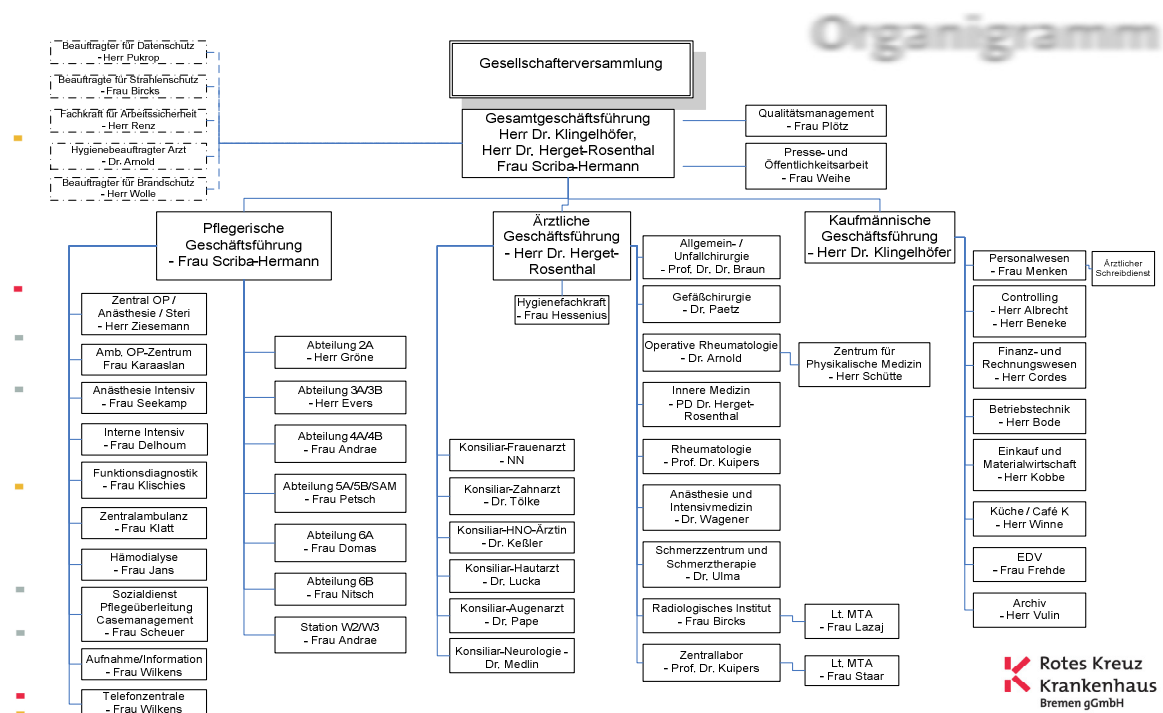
Organigramm

Beauftragter für Datenschutz
- Herr Pukrop

Beauftragte für Strahlenschutz
- Frau Bircks

Fachkraft für Arbeitssicherheit
- Herr Renz

Hygienebeauftragter Arzt
- Dr. Arnold

Beauftragter für Brandschutz
- Herr Wolle

Gesellschafterversammlung

Gesamtgeschäftsführung
Herr Dr. Klingelhöfer,
Herr Dr. Herget-Rosenthal
Frau Scriba-Hermann

Qualitätsmanagement
- Frau Plötz

Presse- und Öffentlichkeitsarbeit
- Frau Weihe

Pflegerische Geschäftsführung
- Frau Scriba-Hermann

Zentral OP / Anästhesie / Steri
- Herr Ziesemann

Amb. OP-Zentrum
Frau Karaaslan

Anästhesie Intensiv
- Frau Seekamp

Interne Intensiv
- Frau Delhoum

Funktionsdiagnostik
- Frau Klischies

Zentralambulanz
- Frau Klatt

Hämodialyse
- Frau Jans

Sozialdienst
Pflegeüberleitung
Casemanagement
- Frau Scheuer

Aufnahme/Information
- Frau Wilkens

Telefonzentrale
- Frau Wilkens

Abteilung 2A
- Herr Gröne

Abteilung 3A/3B
- Herr Evers

Abteilung 4A/4B
- Frau Andrae

Abteilung 5A/5B/SAM
- Frau Petsch

Abteilung 6A
- Frau Domas

Abteilung 6B
- Frau Nitsch

Station W2/W3
- Frau Andrae

Ärztliche Geschäftsführung
- Herr Dr. Herget-Rosenthal

Hygienefachkraft
- Frau Hessenius

Konsiliar-Frauenarzt
- NN

Konsiliar-Zahnarzt
- Dr. Tölke

Konsiliar-HNO-Ärztin
- Dr. Keßler

Konsiliar-Hautarzt
- Dr. Lucka

Konsiliar-Augenarzt
- Dr. Pape

Konsiliar-Neurologie -
Dr. Medlin

Allgemein- / Unfallchirurgie
- Prof. Dr. Dr. Braun

Gefäßchirurgie
- Dr. Paetz

Operative Rheumatologie
- Dr. Arnold

Zentrum für Physikalische Medizin
- Herr Schütte

Innere Medizin
- PD Dr. Herget-Rosenthal

Rheumatologie
- Prof. Dr. Kuipers

Anästhesie und Intensivmedizin
- Dr. Wagener

Schmerzzentrum und Schmerztherapie
- Dr. Ulma

Radiologisches Institut
- Frau Bircks

Lt. MTA
- Frau Lazaj

Zentrallabor
- Prof. Dr. Kuipers

Lt. MTA
- Frau Staar

Kaufmännische Geschäftsführung
- Herr Dr. Klingelhöfer

Personalwesen
- Frau Menken

Ärztlicher Schreibdienst

Controlling
- Herr Albrecht
- Herr Beneke

Finanz- und Rechnungswesen
- Herr Cordes

Betriebstechnik
- Herr Bode

Einkauf und Materialwirtschaft
- Herr Kobbe

Küche / Café K
- Herr Winne

EDV
- Frau Frehde

Archiv
- Herr Vulin

Rotes Kreuz
Krankenhaus
Bremen gGmbH